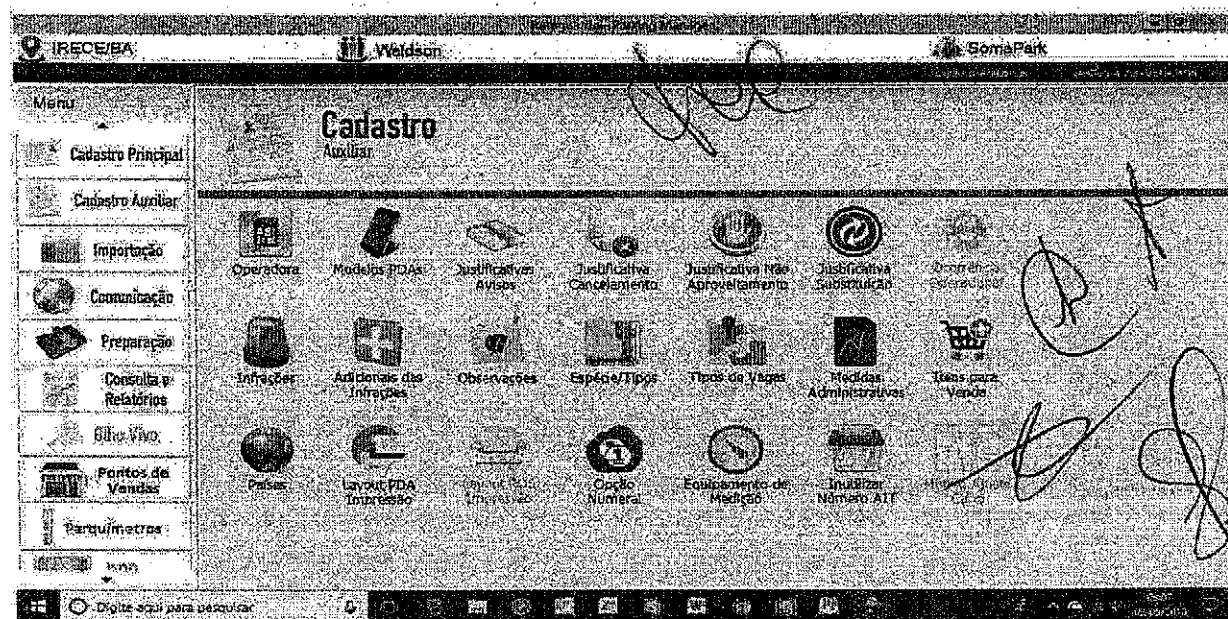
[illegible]

IRECE/BA Weldson SomaPark

Menu

Cadastro Principal

Cadastro Auxiliar

Importação

Comunicação

Preparação

Consulta e Relatórios

Olho Vivo

Pontos de Vendas

Parquímetros

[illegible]

Cadastro
Auxiliar

Operadora

Modelos PDAs

Justificativas Avisos

Justificativa Cancelamento

Justificativa Não Aproveitamento

Justificativa Substituição

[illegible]

Infrações

Adicionais das Infrações

Observações

Espécie/Tipos

Tipos de Vagas

Medidas Administrativas

Itens para Venda

Países

Layout PDA Impressão

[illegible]

Opção Numeral

Equipamento de Medição

Inutilizar Número AIT

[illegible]

Digite aqui para pesquisar